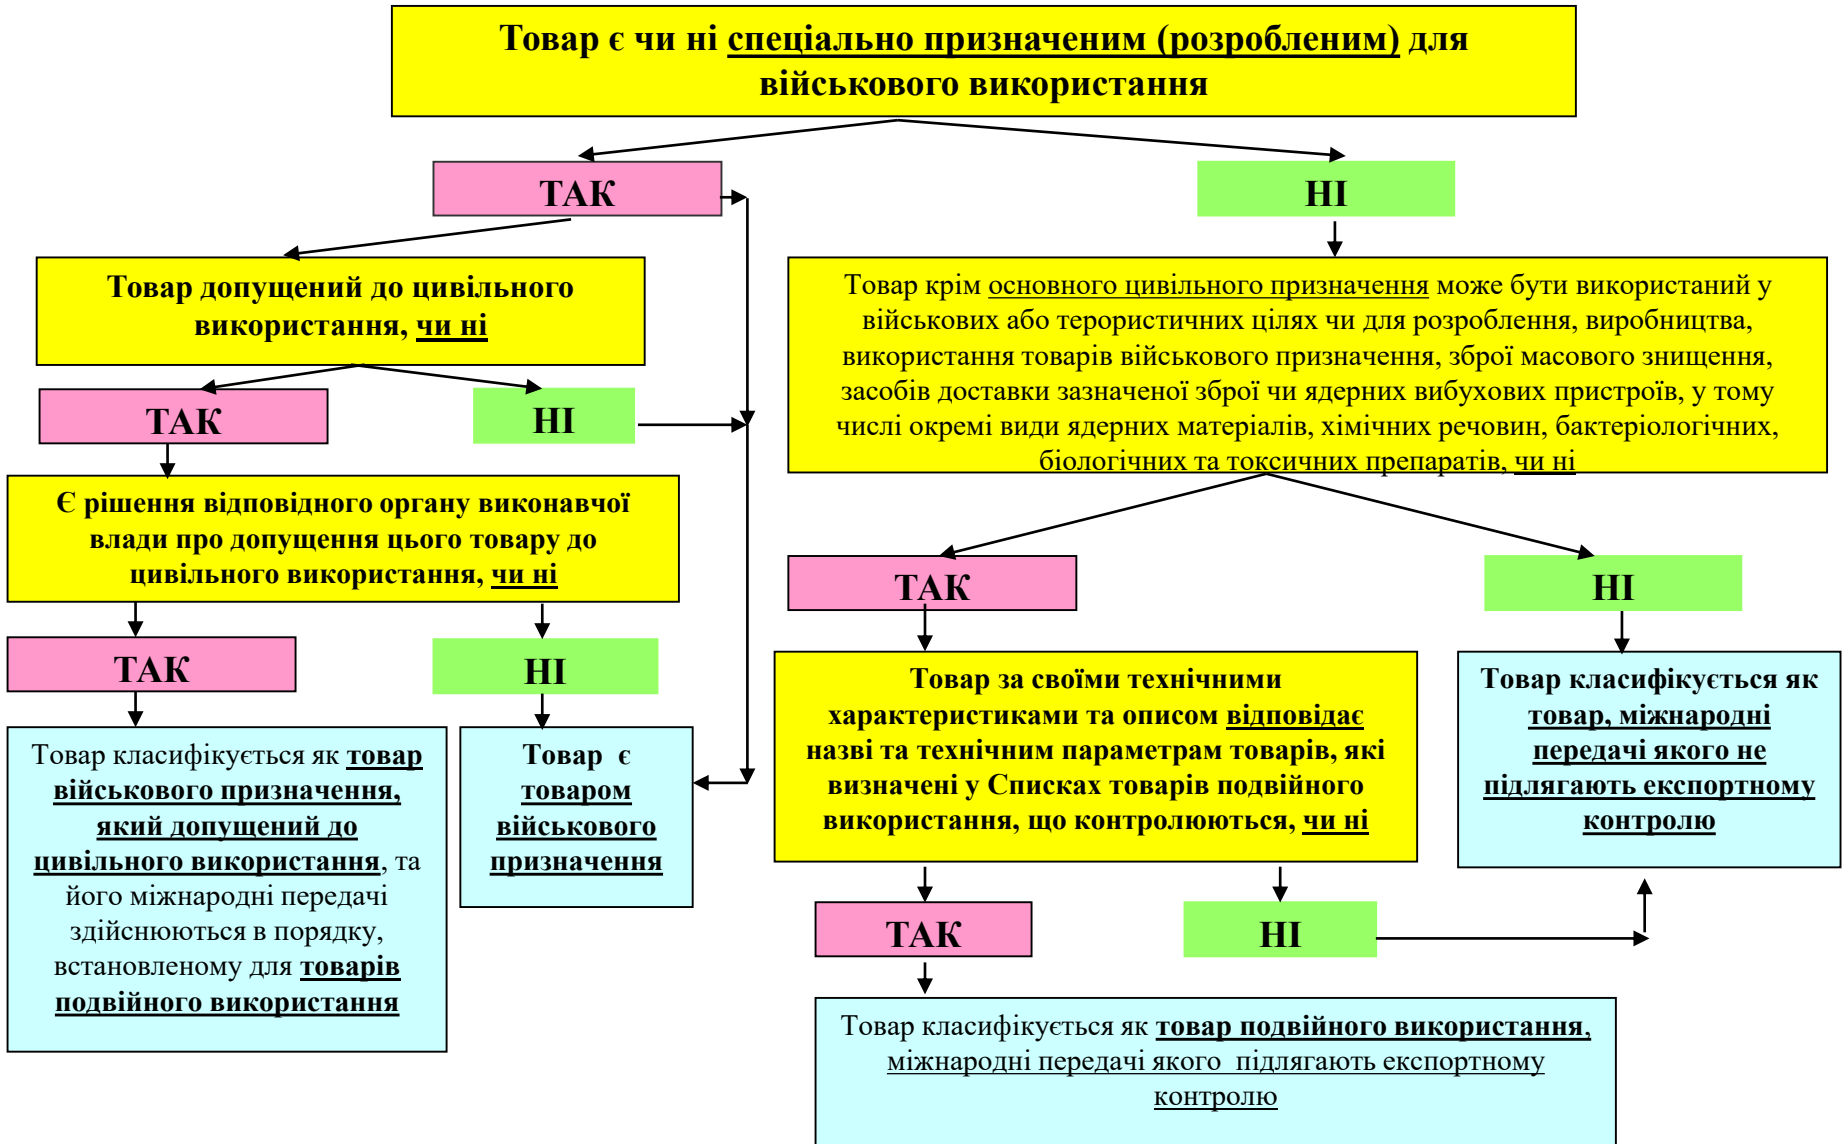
Товар є чи ні спеціально призначеним (розробленим) для військового використання

ТАК

НІ

Товар допущений до цивільного використання, чи ні

Товар крім основного цивільного призначення може бути використаний у військових або терористичних цілях чи для розроблення, виробництва, використання товарів військового призначення, зброї масового знищення, засобів доставки зазначеної зброї чи ядерних вибухових пристроїв, у тому числі окремі види ядерних матеріалів, хімічних речовин, бактеріологічних, біологічних та токсичних препаратів, чи ні

ТАК

НІ

Є рішення відповідного органу виконавчої влади про допущення цього товару до цивільного використання, чи ні

ТАК

НІ

ТАК

НІ

Товар за своїми технічними характеристиками та описом відповідає назві та технічним параметрам товарів, які визначені у Списках товарів подвійного використання, що контролюються, чи ні

Товар класифікується як товар, міжнародні передачі якого не підлягають експортному контролю

Товар класифікується як товар військового призначення, який допущений до цивільного використання, та його міжнародні передачі здійснюються в порядку, встановленому для товарів подвійного використання

Товар є товаром військового призначення

ТАК

НІ

Товар класифікується як товар подвійного використання, міжнародні передачі якого підлягають експортному контролю